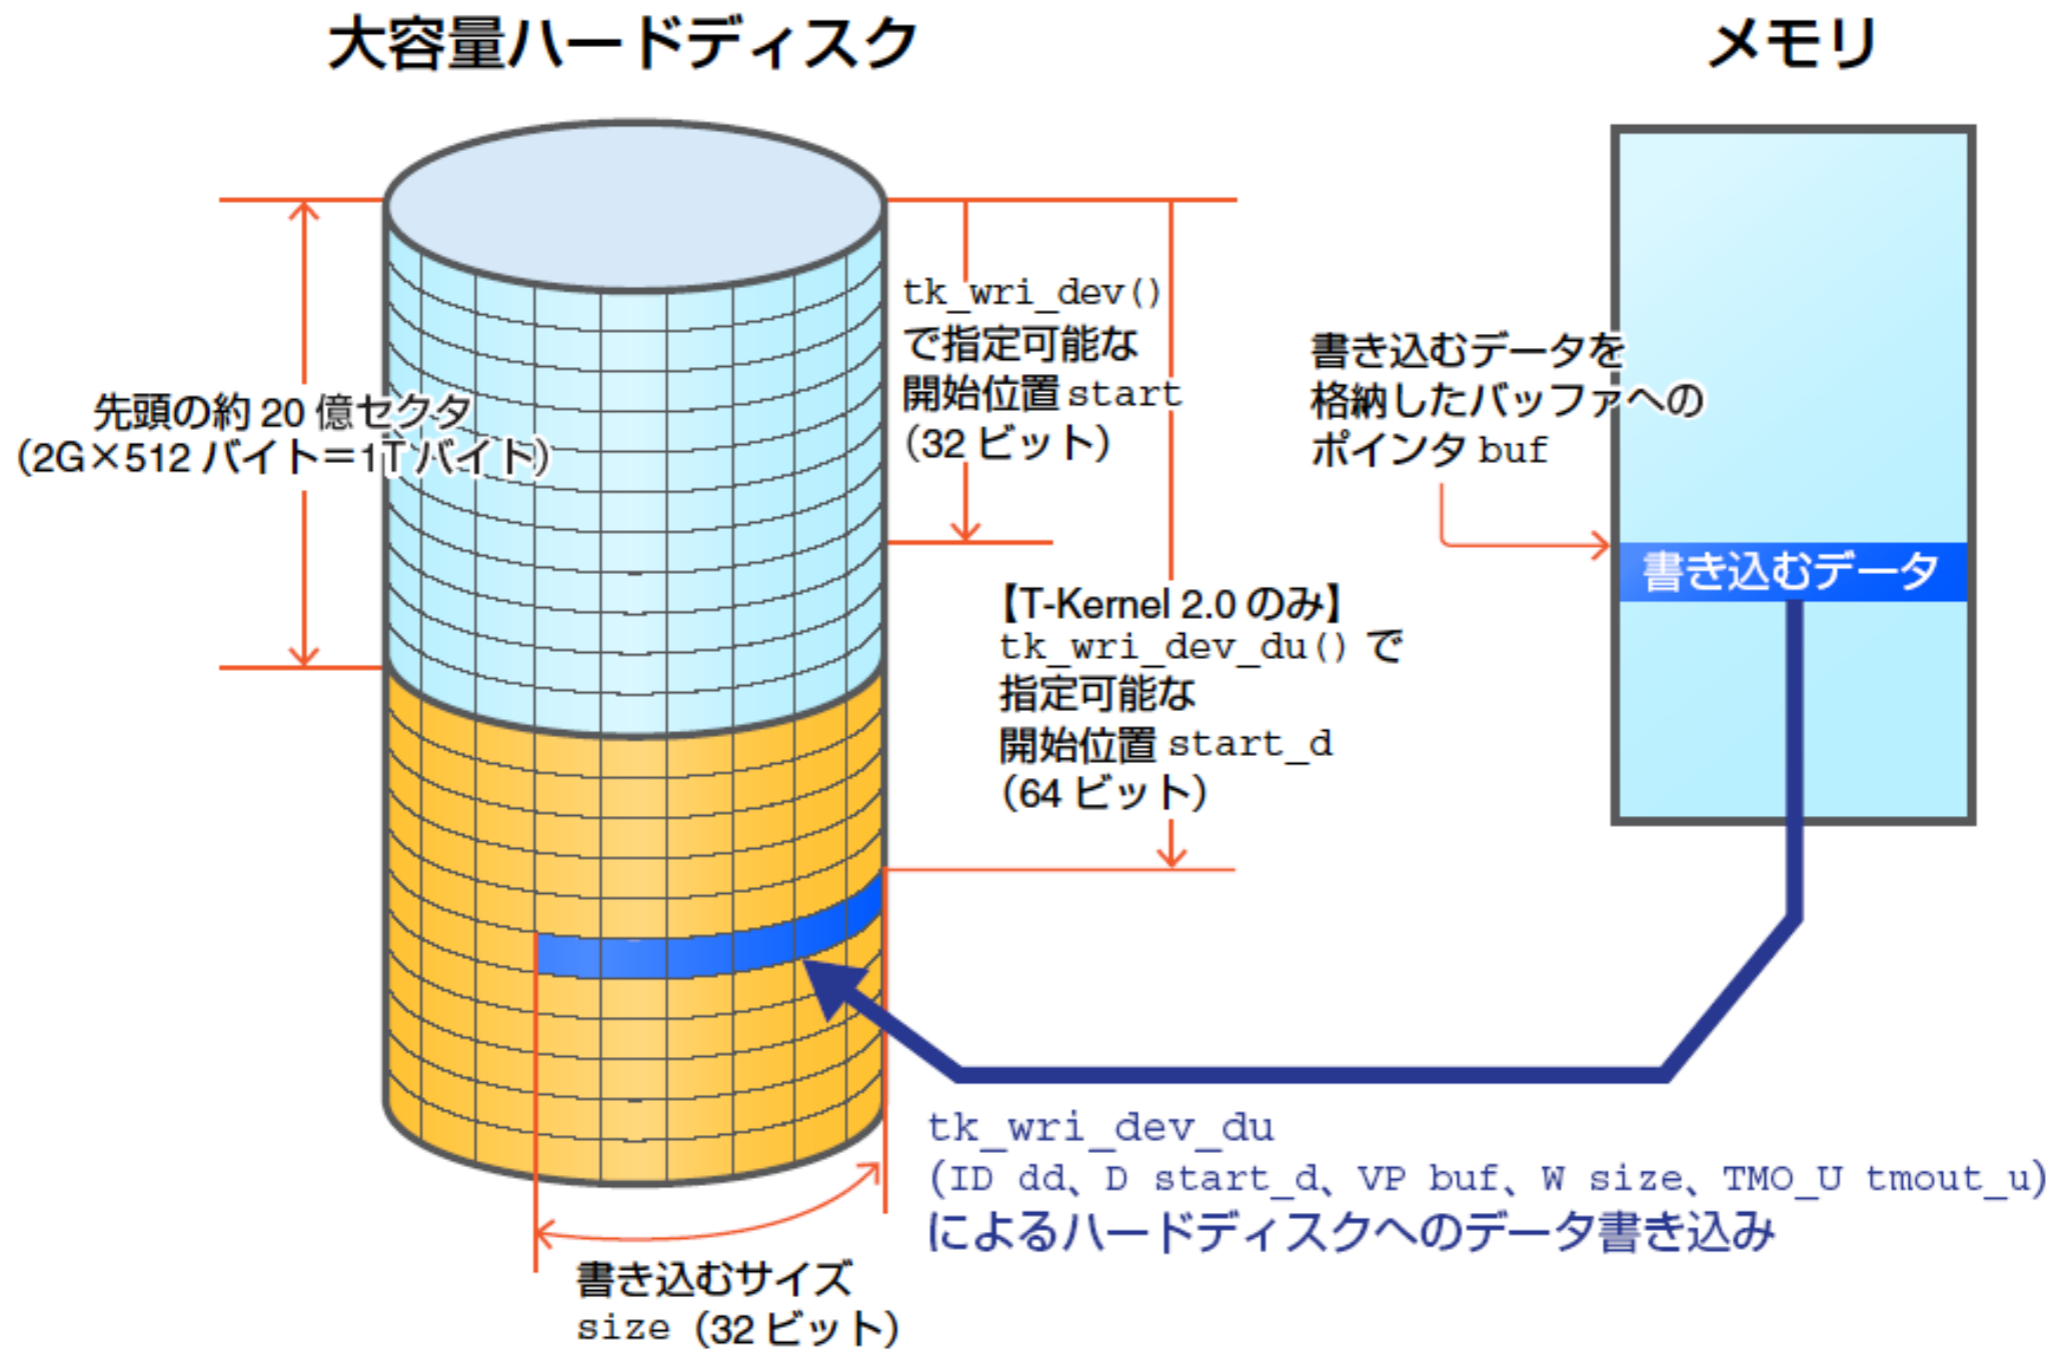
大容量ハードディスク

メモリ

tk_wri_dev()
で指定可能な
開始位置 start
(32 ビット)

書き込むデータを
格納したバッファへの
ポインタ buf

先頭の約 20 億セクタ
(2G×512 バイト=1T バイト)

書き込むデータ

【T-Kernel 2.0 のみ】
tk_wri_dev_du() で
指定可能な
開始位置 start_d
(64 ビット)

tk_wri_dev_du
(ID dd、D start_d、VP buf、W size、TMO_U tmout_u)
によるハードディスクへのデータ書き込み

書き込むサイズ
size (32 ビット)